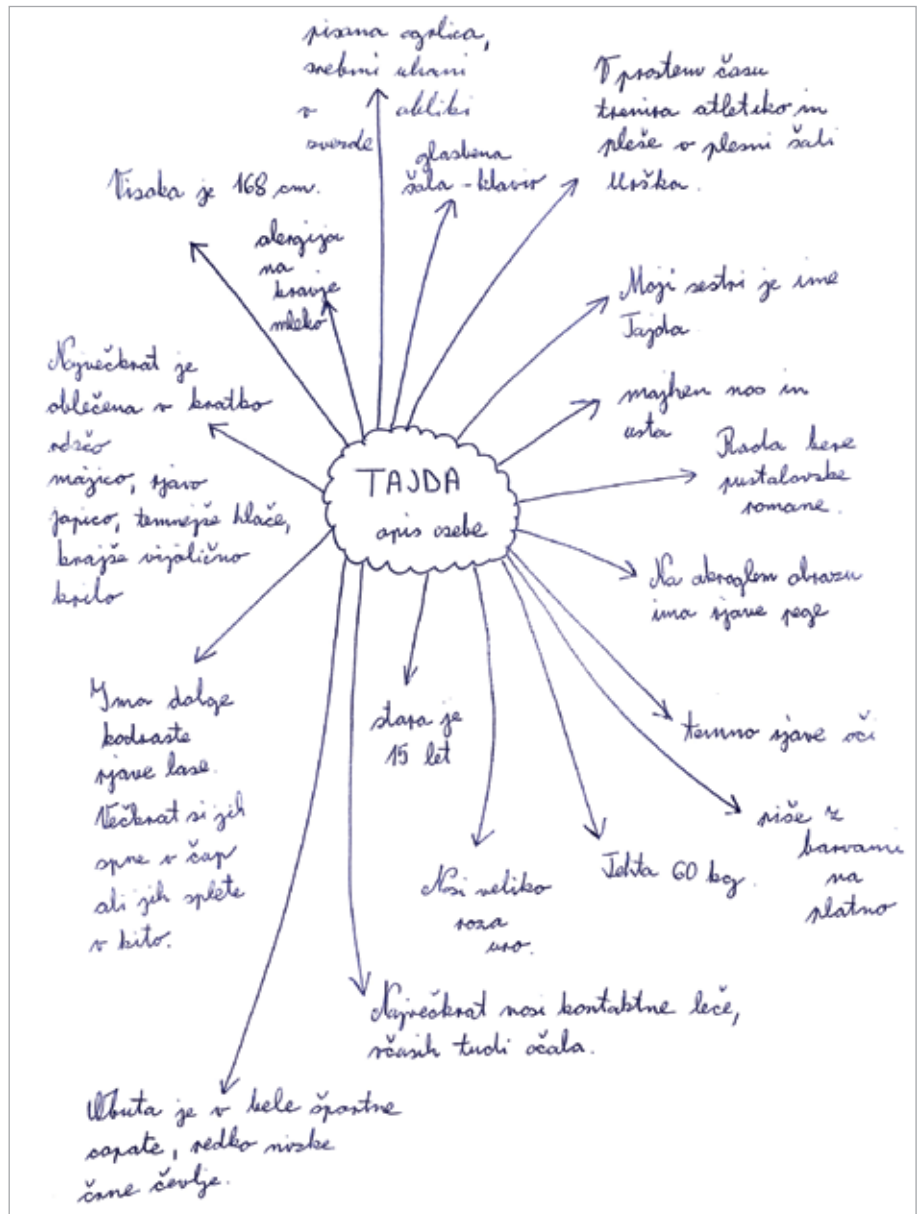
TAJDA
opis osebe

pisana ogrlica, srebrni uhani v obliki zvezde

V prostem času trenira atletiko in pleše v plesni šoli Urška.

glasbena šola - klavir

Visoka je 168 cm.

alergija na kravje mleko

Moji sestri je ime Tajda.

majhen nos in usta

Največkrat je oblečena v kratko rdečo majico, sivo jopico, temnejše hlače, krajše vijolično krilo.

Rada bere pustolovske romane.

Na okroglem obrazu ima rjave pege.

Ima dolge kodraste rjave lase. Večkrat si jih spne v čop ali jih splete v kito.

stara je 15 let

temno rjave oči

riše z barvami na platno

Tehta 60 kg.

Nosi veliko roza ur.

Največkrat nosi kontaktne leče, včasih tudi očala.

Obuta je v bele športne copate, redko nizke črne čevlje.